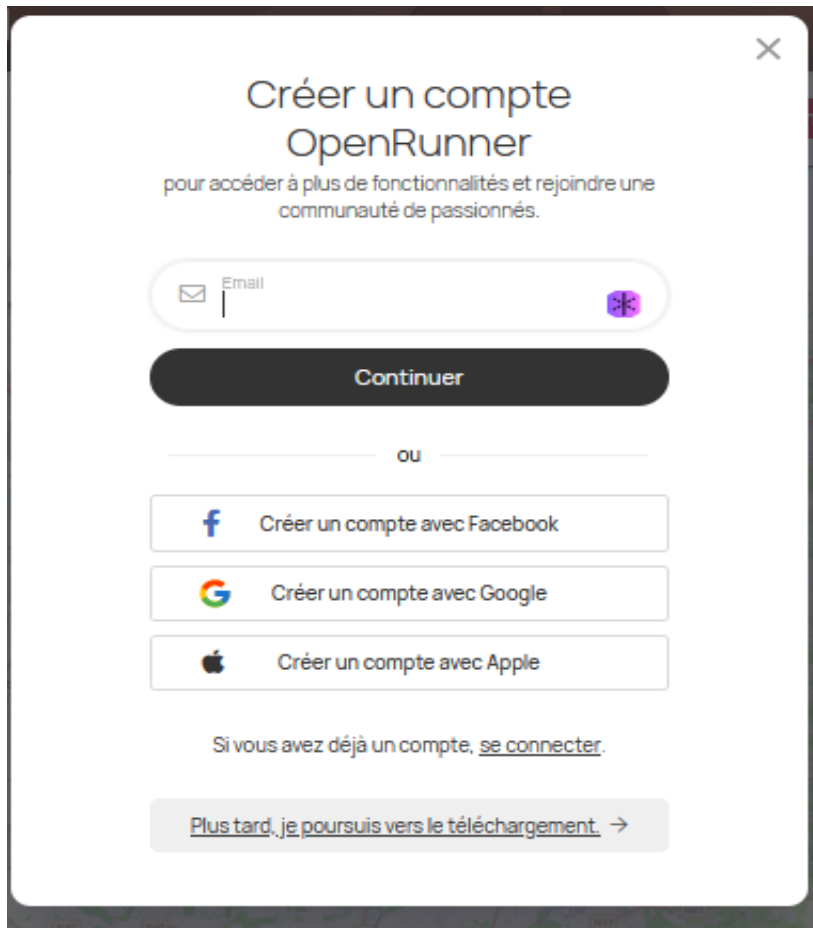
×

Créer un compte OpenRunner

pour accéder à plus de fonctionnalités et rejoindre une communauté de passionnés.

Email

Continuer

ou

Créer un compte avec Facebook

Créer un compte avec Google

Créer un compte avec Apple

Si vous avez déjà un compte, se connecter.

Plus tard, je poursuis vers le téléchargement. →